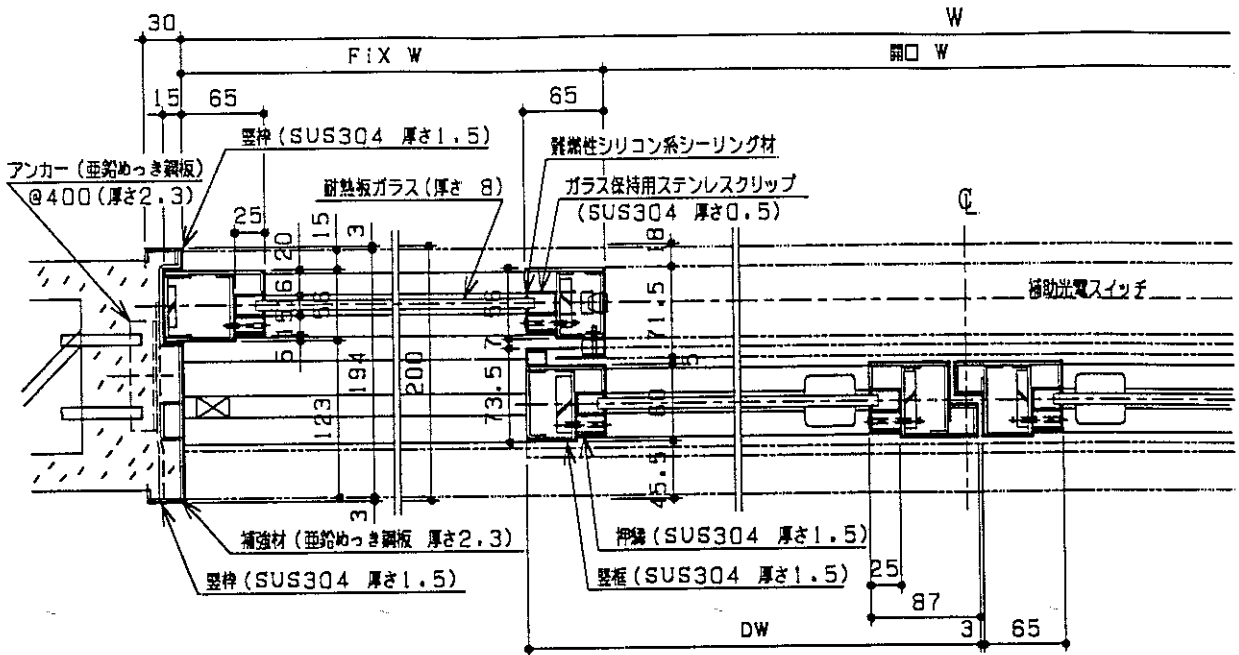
30
W
FiX W
開口 W
15
65
65
竪枠（SUS304 厚さ1.5）
難燃性シリコン系シーリング材
アンカー（亜鉛めっき鋼板）
@400（厚さ2.3）
耐熱板ガラス（厚さ 8）
ガラス保持用ステンレスクリップ
（SUS304 厚さ0.5）
℄
25
20
15
3
18
16
5
56
56
71.5
補助光電スイッチ
5
7
5
194
200
73.5
123
60
45.5
3
補強材（亜鉛めっき鋼板 厚さ2.3）
押縁（SUS304 厚さ1.5）
竪枠（SUS304 厚さ1.5）
竪框（SUS304 厚さ1.5）
25
87
DW
3
65